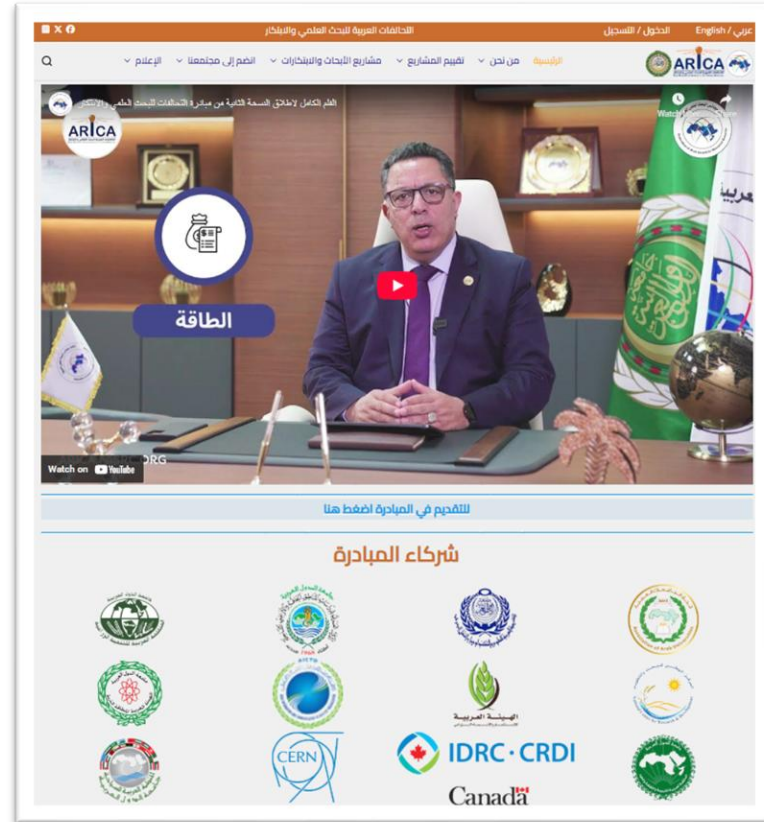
عربي / English الدخول / التسجيل التحالفات العربية للبحث العلمي والابتكار

ARICA الرئيسية من نحن تقييم المشاريع مشاريع الأبحاث والابتكارات انضم إلى مجتمعنا الإعلام

الفلم الكامل لإطلاق النسخة الثانية من مبادرة التحالفات العربية للبحث العلمي والابتكار

ARICA

الطاقة

Watch on YouTube

للتقديم في المبادرة اضغط هنا

شركاء المبادرة

CERN

IDRC · CRDI

Canada

الهيئة العربية